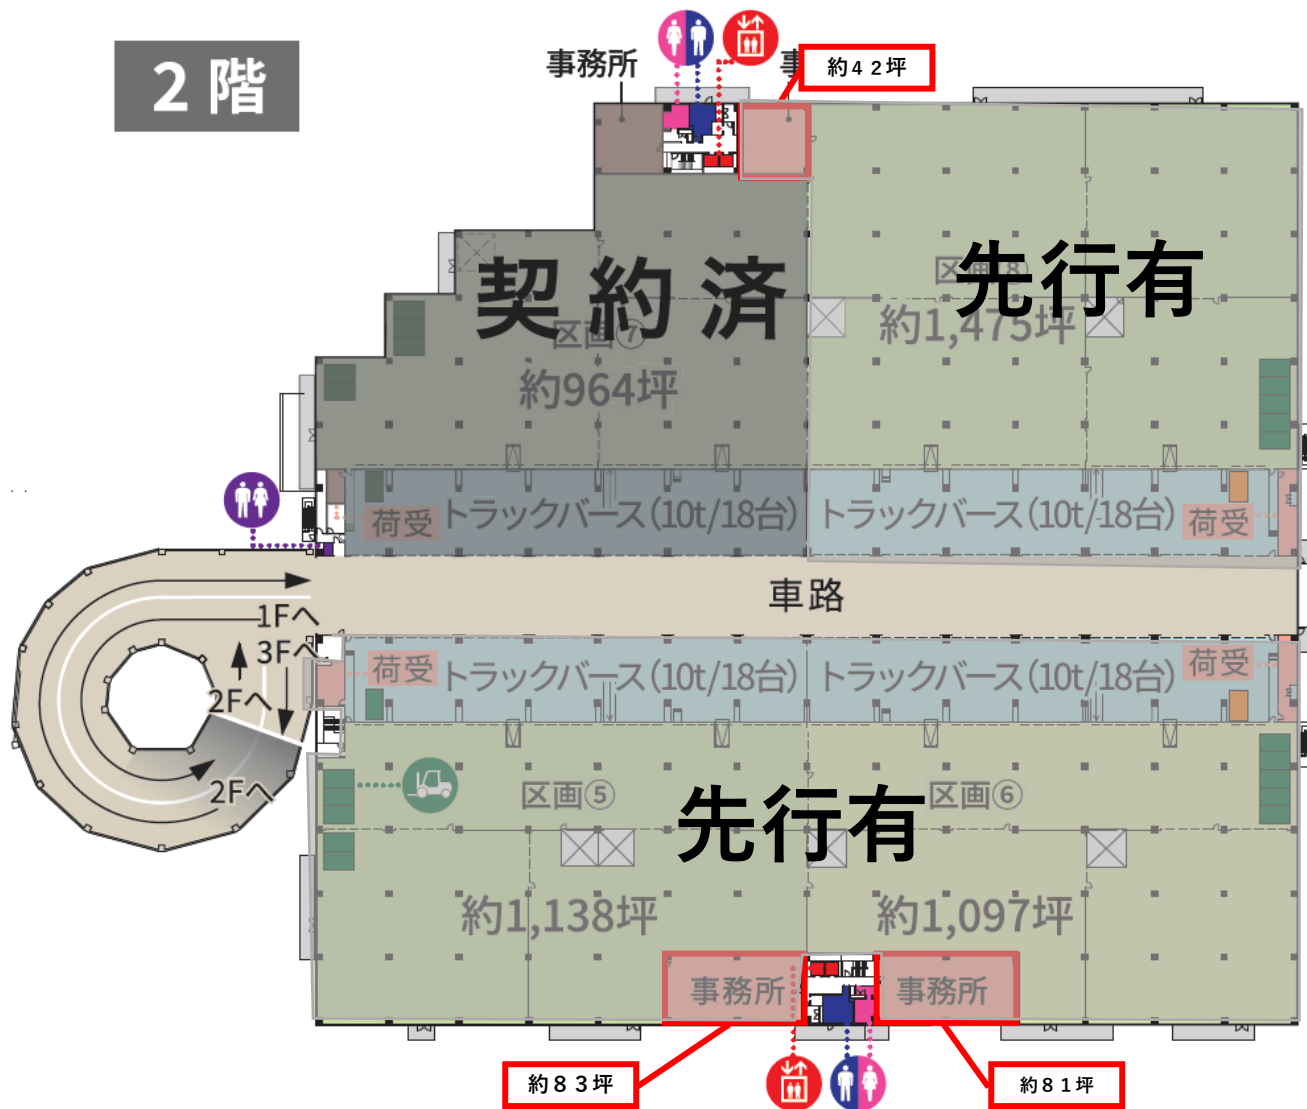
2階

事務所

事

約４２坪

契約済

区画⑦

約964坪

先行有

区画⑧

約1,475坪

荷受

トラックバース(10t/18台)

トラックバース(10t/18台)

荷受

車路

1Fへ

3Fへ

2Fへ

2Fへ

荷受

トラックバース(10t/18台)

トラックバース(10t/18台)

荷受

区画⑤

先行有

区画⑥

約1,138坪

約1,097坪

事務所

事務所

約８３坪

約８１坪